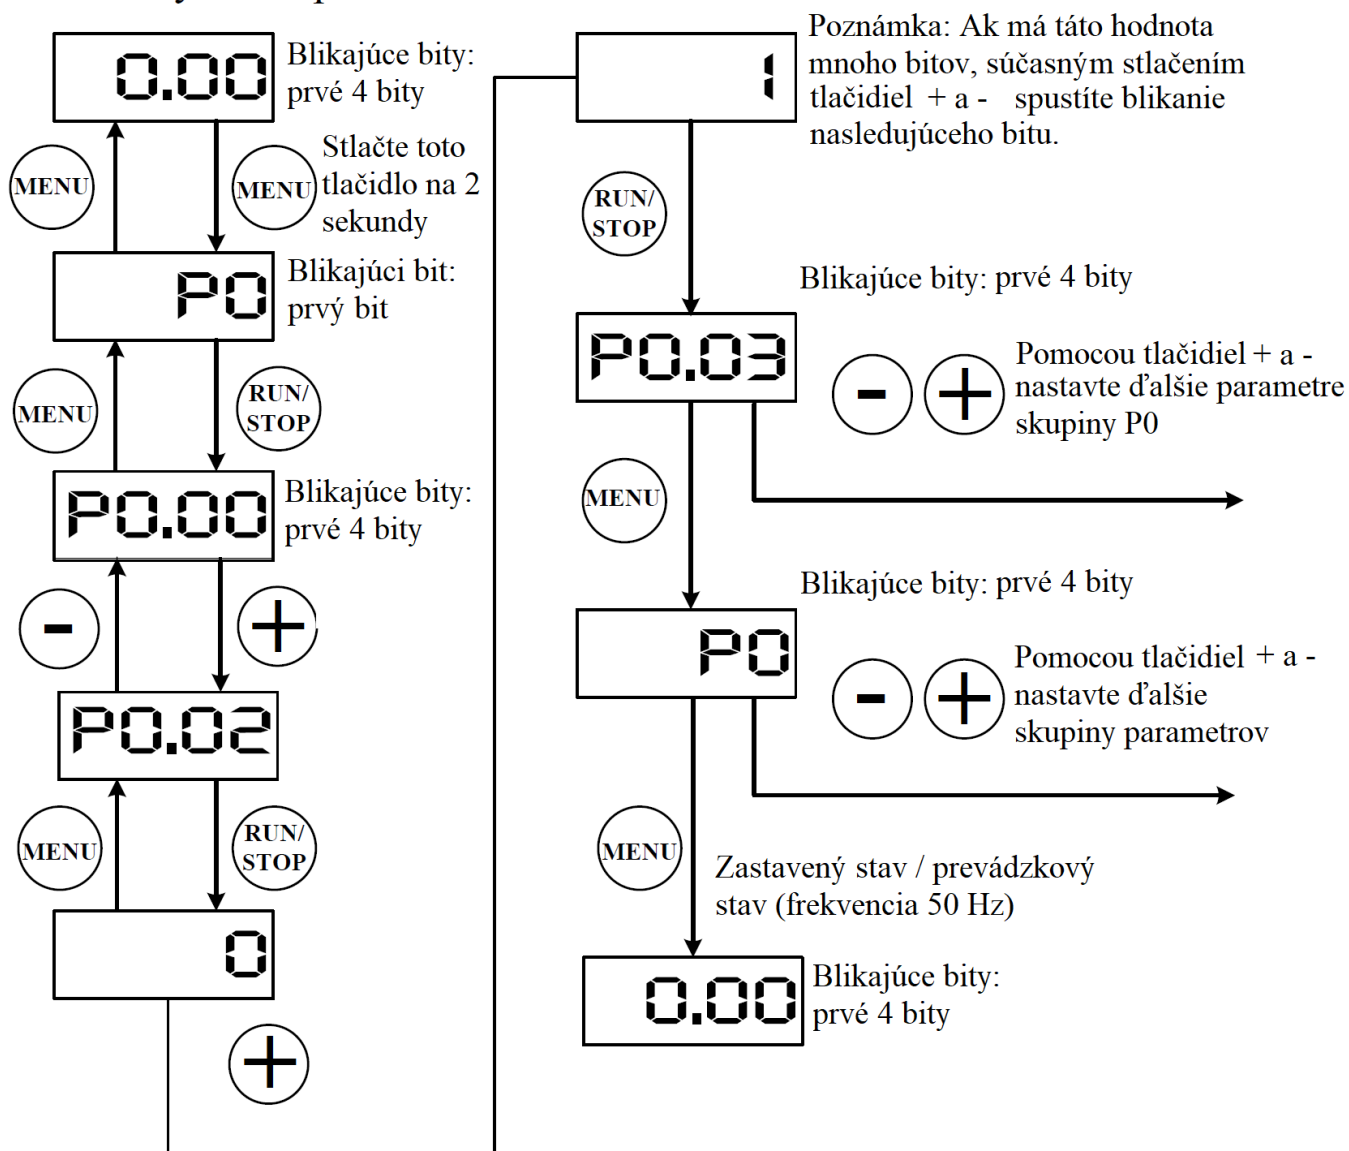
0.00

Blikajúce bity: prvé 4 bity

MENU

MENU

Stlačte toto tlačidlo na 2 sekundy

P0

Blikajúci bit: prvý bit

MENU

RUN/ STOP

P0.00

Blikajúce bity: prvé 4 bity

-

+

P0.02

MENU

RUN/ STOP

0

+

1

Poznámka: Ak má táto hodnota mnoho bitov, súčasným stlačením tlačidiel + a - spustíte blikanie nasledujúceho bitu.

RUN/ STOP

Blikajúce bity: prvé 4 bity

P0.03

-

+

Pomocou tlačidiel + a - nastavte ďalšie parametre skupiny P0

MENU

Blikajúce bity: prvé 4 bity

P0

-

+

Pomocou tlačidiel + a - nastavte ďalšie skupiny parametrov

MENU

Zastavený stav / prevádzkový stav (frekvencia 50 Hz)

0.00

Blikajúce bity: prvé 4 bity